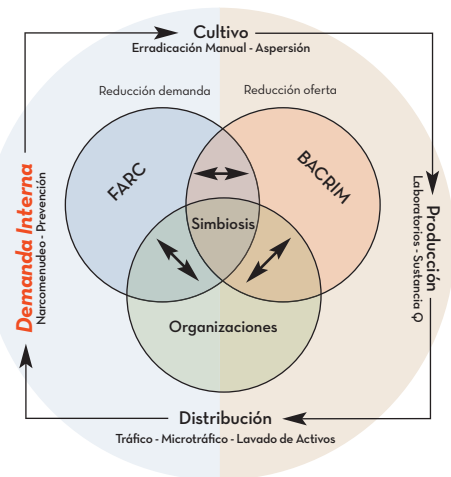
Cultivo
Erradicación Manual - Aspersión

Reducción demanda

Reducción oferta

FARC

BACRIM

Simbiosis

Organizaciones

Producción
Laboratorios - Sustancia Q

Distribución
Tráfico - Microtráfico - Lavado de Activos

Demanda Interna
Narcomenudeo - Prevención